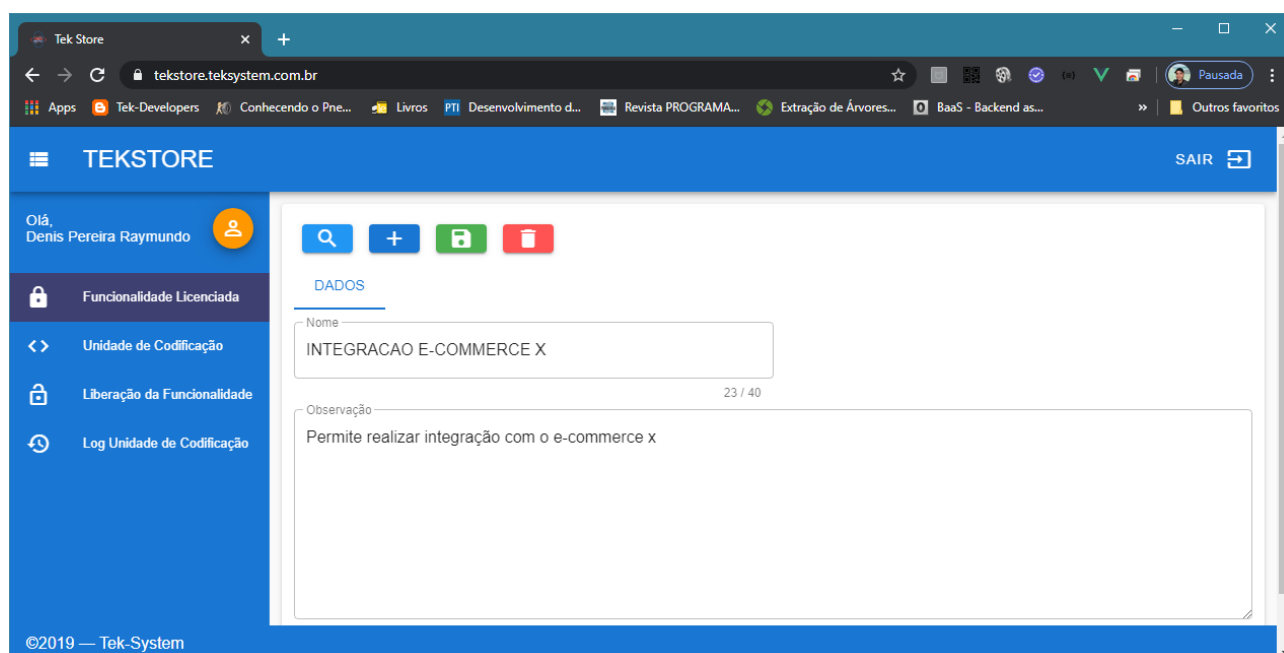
Tek Store
tekstore.teksystem.com.br
Pausada
Apps Tek-Developers Conhecendo o Pne... Livros PTI Desenvolvimento d... Revista PROGRAMA... Extração de Árvores... BaaS - Backend as... » Outros favoritos

TEKSTORE
SAIR

Olá,
Denis Pereira Raymundo

Funcionalidade Licenciada
Unidade de Codificação
Liberação da Funcionalidade
Log Unidade de Codificação

DADOS

Nome
INTEGRACAO E-COMMERCE X
23 / 40

Observação
Permite realizar integração com o e-commerce x

©2019 — Tek-System